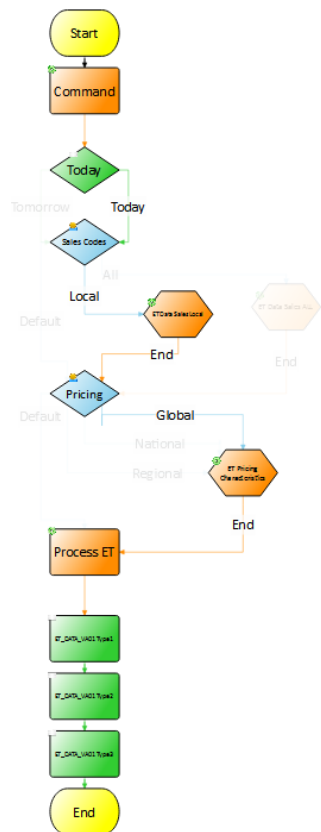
Start

Command

Today

Tomorrow

Today

Sales Codes

All

Local

Default

ETData Sales Local

ET Data Sales ALL

End

End

Pricing

Default

Global

National

Regional

ET Pricing Characteristics

End

Process ET

ET_DATA_VA01 Type1

ET_DATA_VA01 Type2

ET_DATA_VA01 Type3

End